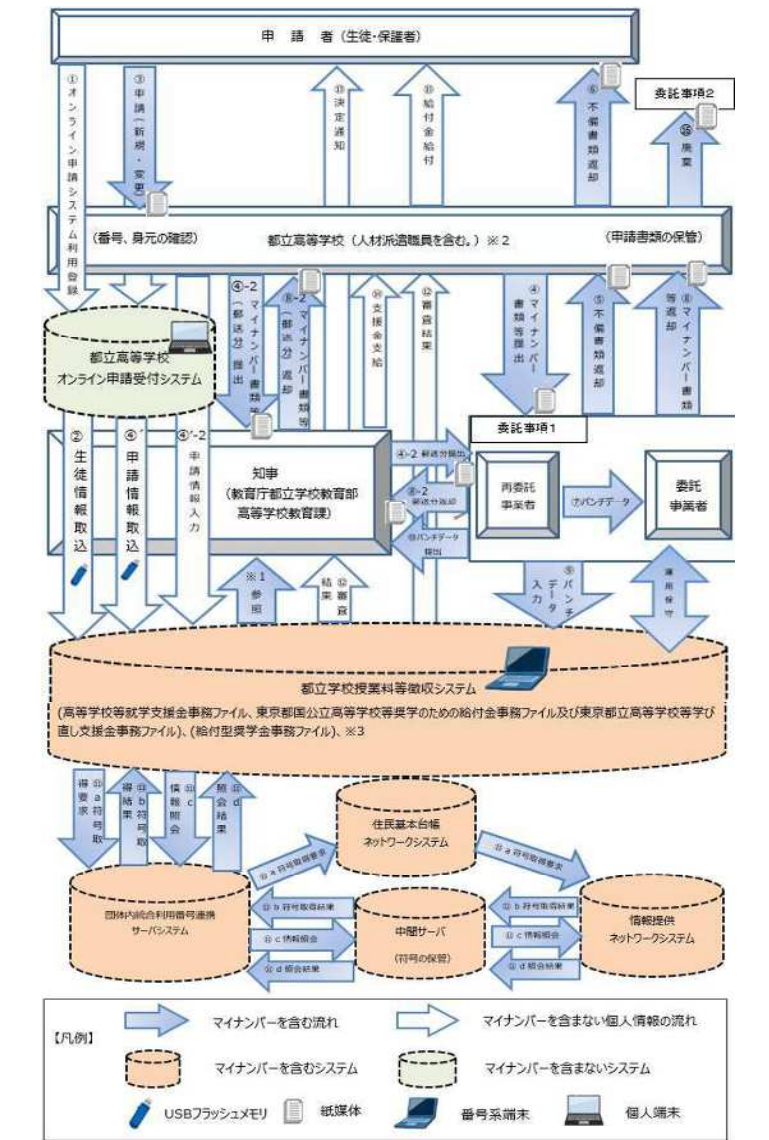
申請者（生徒・保護者）

①オンライン申請システム利用登録

③申請（新規・変更）

③決定通知

⑩給付金給付

⑥不備書類返却

委託事項2

⑮廃棄

（番号、身元の確認）

都立高等学校（人材派遣職員を含む。）※2

（申請書類の保管）

④-2（郵送分）提出マイナンバー書類等

⑥-2（郵送分）返却マイナンバー書類等

⑩支援金支給

⑫審査結果

④マイナンバー書類等提出

⑤不備書類返却

⑧マイナンバー書類等返却

都立高等学校
オンライン申請受付システム

②生徒情報取込

④'申請情報取込

④'-2申請情報入力

知事
（教育庁都立学校教育部
高等学校教育課）

④-2郵送分提出

⑥-2郵送分返却

⑨パンチデータ提出

委託事項1

再委託事業者

⑦パンチデータ

委託事業者

⑧パンチデータ入力

運用保守

※1参照

⑩審査結果

都立学校授業料等徴収システム
（高等学校等就学支援金事務ファイル、東京都国公立高等学校等奨学のための給付金事務ファイル及び東京都立高等学校等学び直し支援金事務ファイル）、（給付型奨学金事務ファイル）、※3

⑤a符号取得要求

⑤b符号取得結果

⑤c情報照会

⑤d照会結果

住民基本台帳
ネットワークシステム

⑤a符号取得要求

⑤a符号取得要求

団体内統合利用番号連携
サーバシステム

⑤b符号取得結果

⑤c情報照会

⑤d照会結果

中間サーバ
（符号の保管）

⑤b符号取得結果

⑤c情報照会

⑤d照会結果

情報提供
ネットワークシステム

【凡例】

マイナンバーを含む流れ

マイナンバーを含まない個人情報の流れ

マイナンバーを含むシステム

マイナンバーを含まないシステム

USBフラッシュメモリ

紙媒体

番号系端末

個人端末